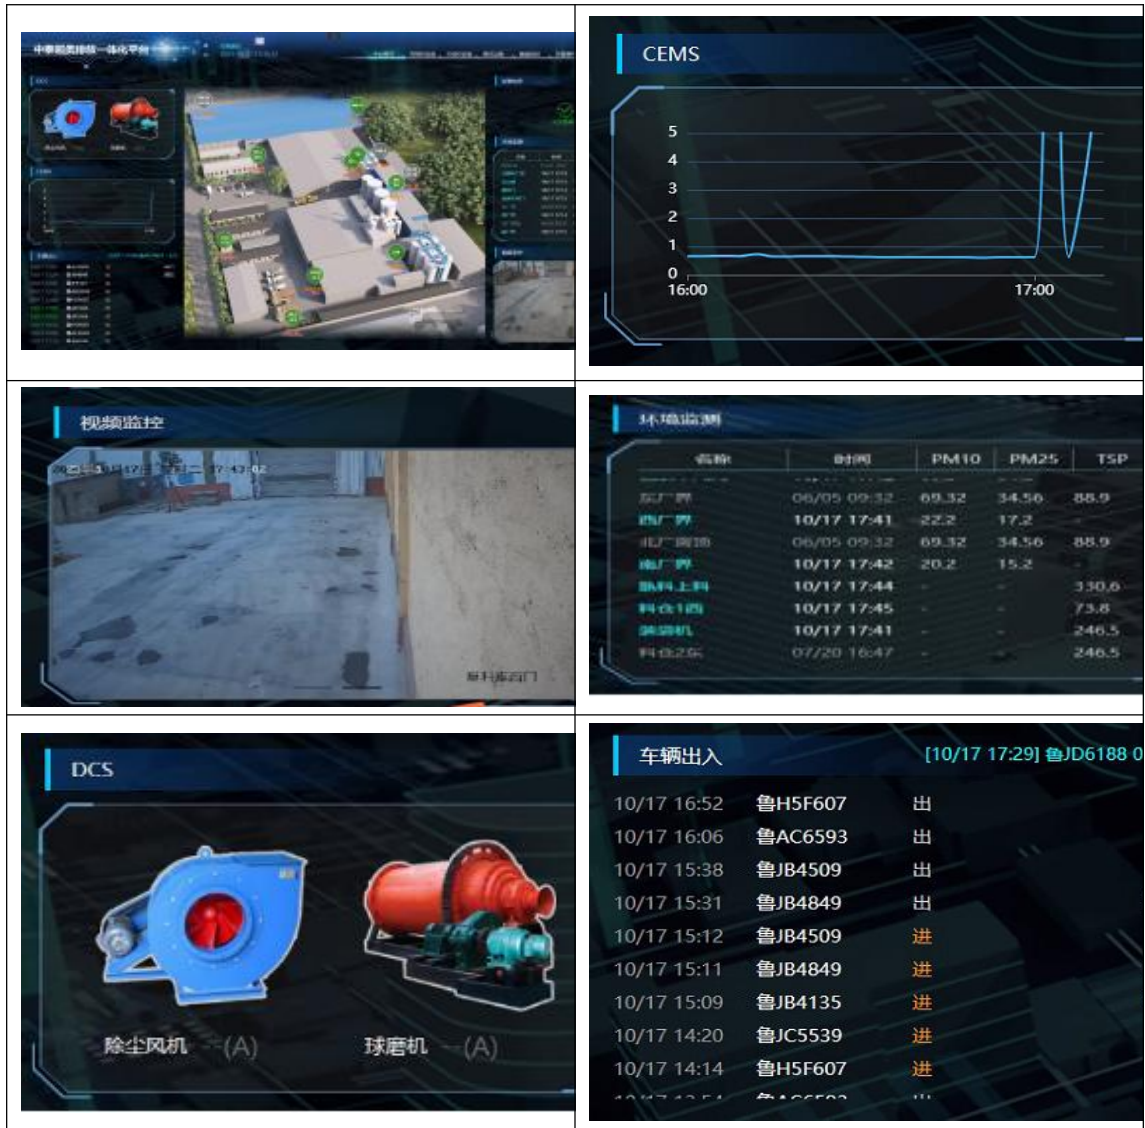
中泰超低排放一体化平台

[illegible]

CEMS

5
4
3
2
1
0
16:00
17:00

视频监控

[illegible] 17:43:42

原料库西门

环境监测

| 名称 | 时间 | PM10 | PM25 | TSP |
|---|---|---|---|---|
| 东厂界 | 06/05 09:32 | 69.32 | 34.56 | 88.9 |
| 西厂界 | 10/17 17:41 | 22.2 | 17.2 | - |
| 北厂南路 | 06/05 09:32 | 69.32 | 34.56 | 88.9 |
| 南厂界 | 10/17 17:42 | 20.2 | 15.2 | - |
| 原料上料 | 10/17 17:44 | - | - | 330.6 |
| 料仓1西 | 10/17 17:45 | - | - | 73.8 |
| 装袋机 | 10/17 17:41 | - | - | 246.5 |
| 料仓2东 | 07/20 16:47 | - | - | 246.5 |

DCS

除尘风机 (A)
球磨机 (A)

车辆出入
[10/17 17:29] 鲁JD6188 0

10/17 16:52 鲁H5F607 出
10/17 16:06 鲁AC6593 出
10/17 15:38 鲁JB4509 出
10/17 15:31 鲁JB4849 出
10/17 15:12 鲁JB4509 进
10/17 15:11 鲁JB4849 进
10/17 15:09 鲁JB4135 进
10/17 14:20 鲁JC5539 进
10/17 14:14 鲁H5F607 进
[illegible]